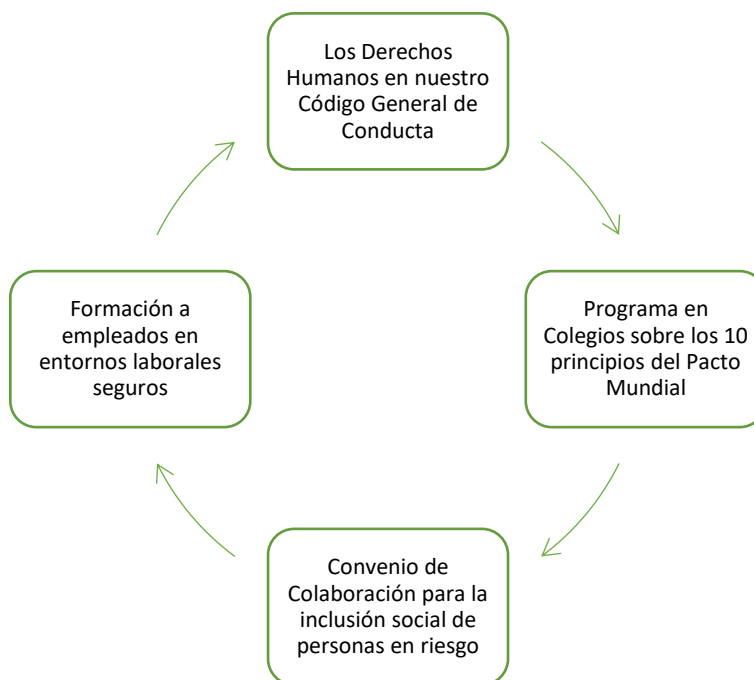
Los Derechos Humanos en nuestro Código General de Conducta

Programa en Colegios sobre los 10 principios del Pacto Mundial

Convenio de Colaboración para la inclusión social de personas en riesgo

Formación a empleados en entornos laborales seguros